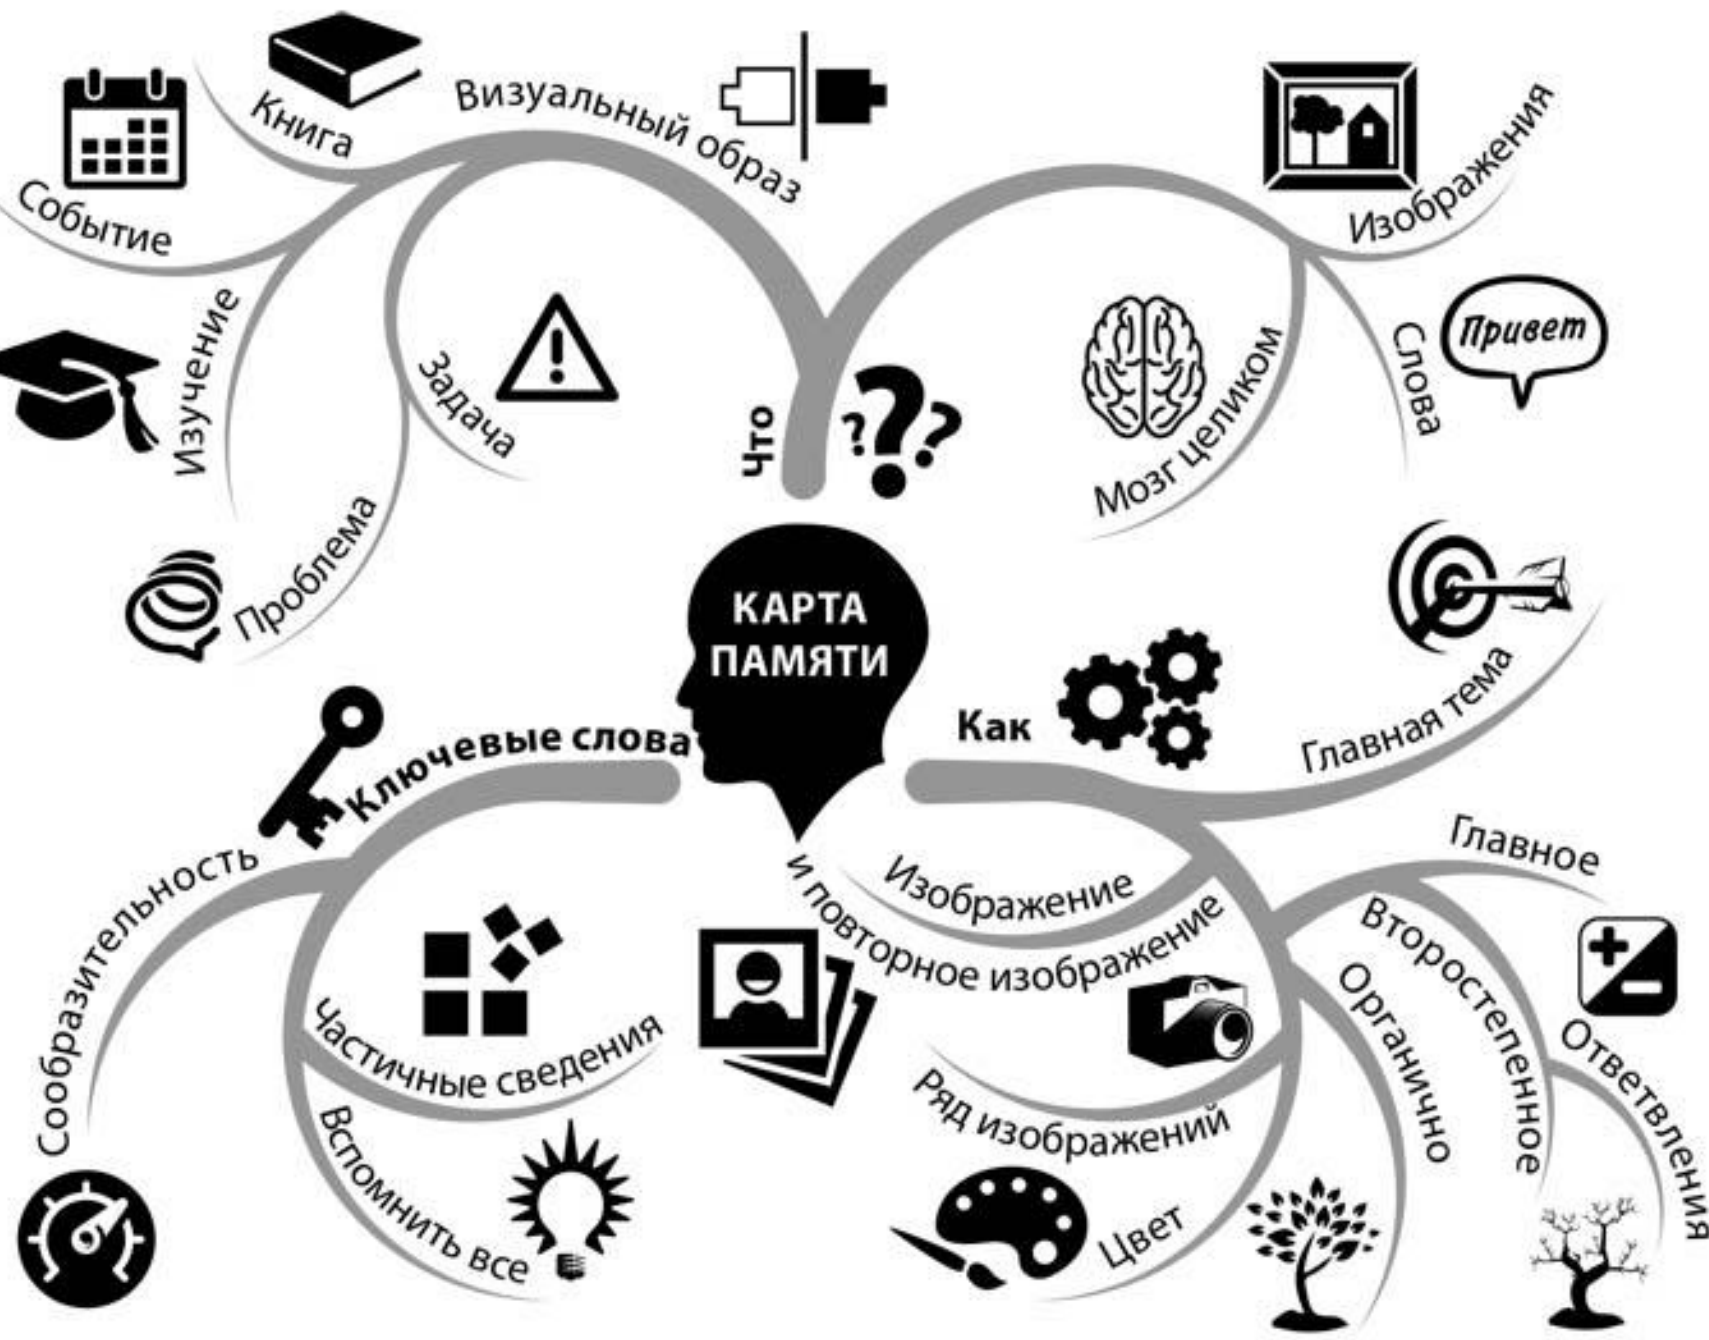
КАРТА ПАМЯТИ

Что
Визуальный образ
Книга
Событие
Изучение
Задача
Проблема

Изображения
Слова
Привет
Мозг целиком

Как
Главная тема
Изображение
и повторное изображение
Ряд изображений
Цвет
Органично
Второстепенное
Главное
Ответвления

Ключевые слова
Сообразительность
Частичные сведения
Вспомнить все